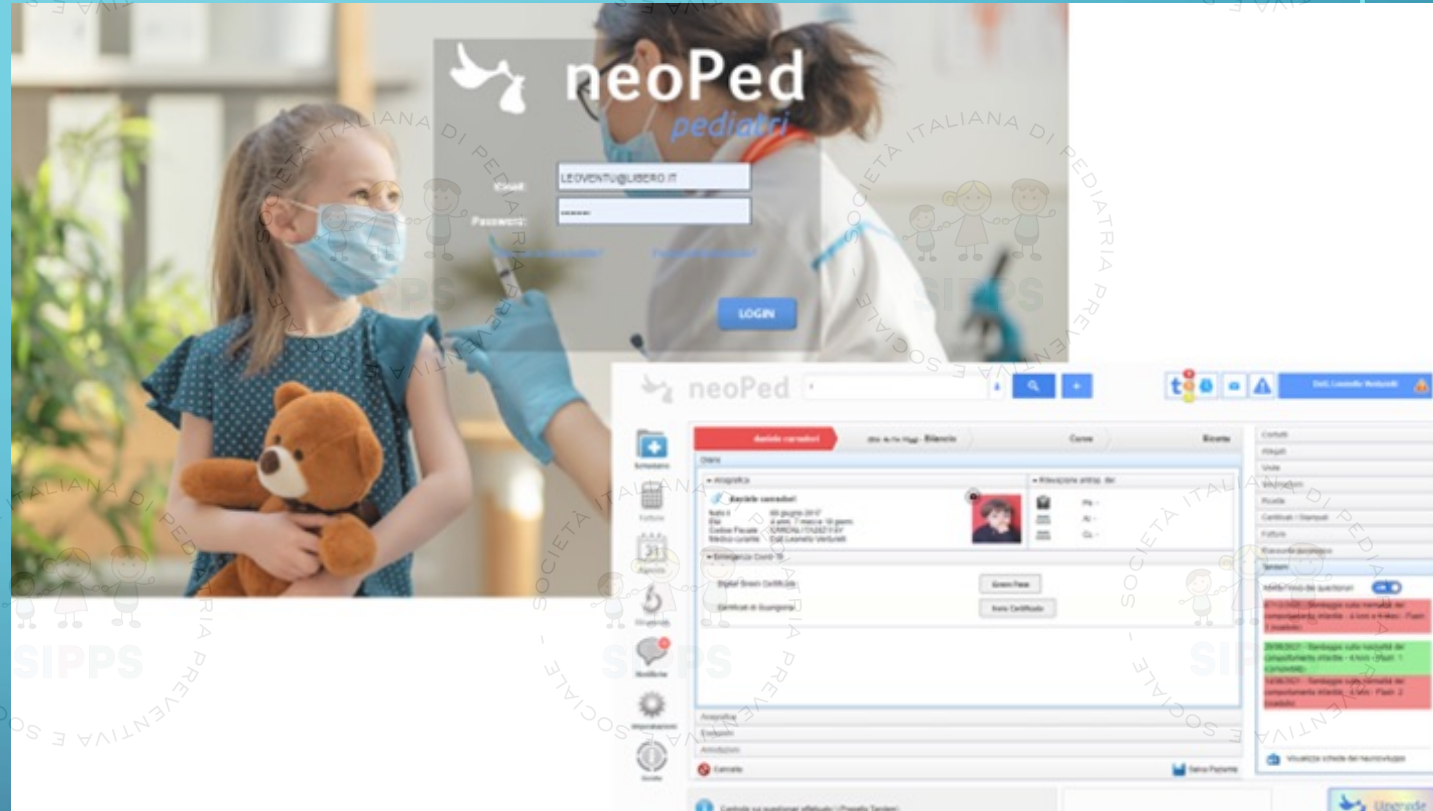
neoPed
pediatri

Email: LEOVENTU@LIBERO.IT
Password: •••••••

LOGIN

SOCIETÀ ITALIANA DI PEDIATRIA PREVENTIVA E SOCIALE
SIPPS

neoPed

Dott. Leonello Venturelli

daniele carradori
Bilancio
Curve
Ricette

Diario
Anagrafica
Rilevazioni antrop.
Daniele carradori
Emergenza Covid 19
Digital Green Certificate
Green Pass
Certificati di Guarigione
Invia Certificato

Anamnesi
Esami
Annotazioni

Contatti
Allegati
Visite
Vaccinazioni
Ricette
Certificati / Stampati
Fatture
Sentieri

Scheduler
Fatture
Agenda
Strumenti
Notifiche
Impostazioni
Uscita

Esci
Salva Paziente
Visualizza schede del neurosviluppo
Upgrade